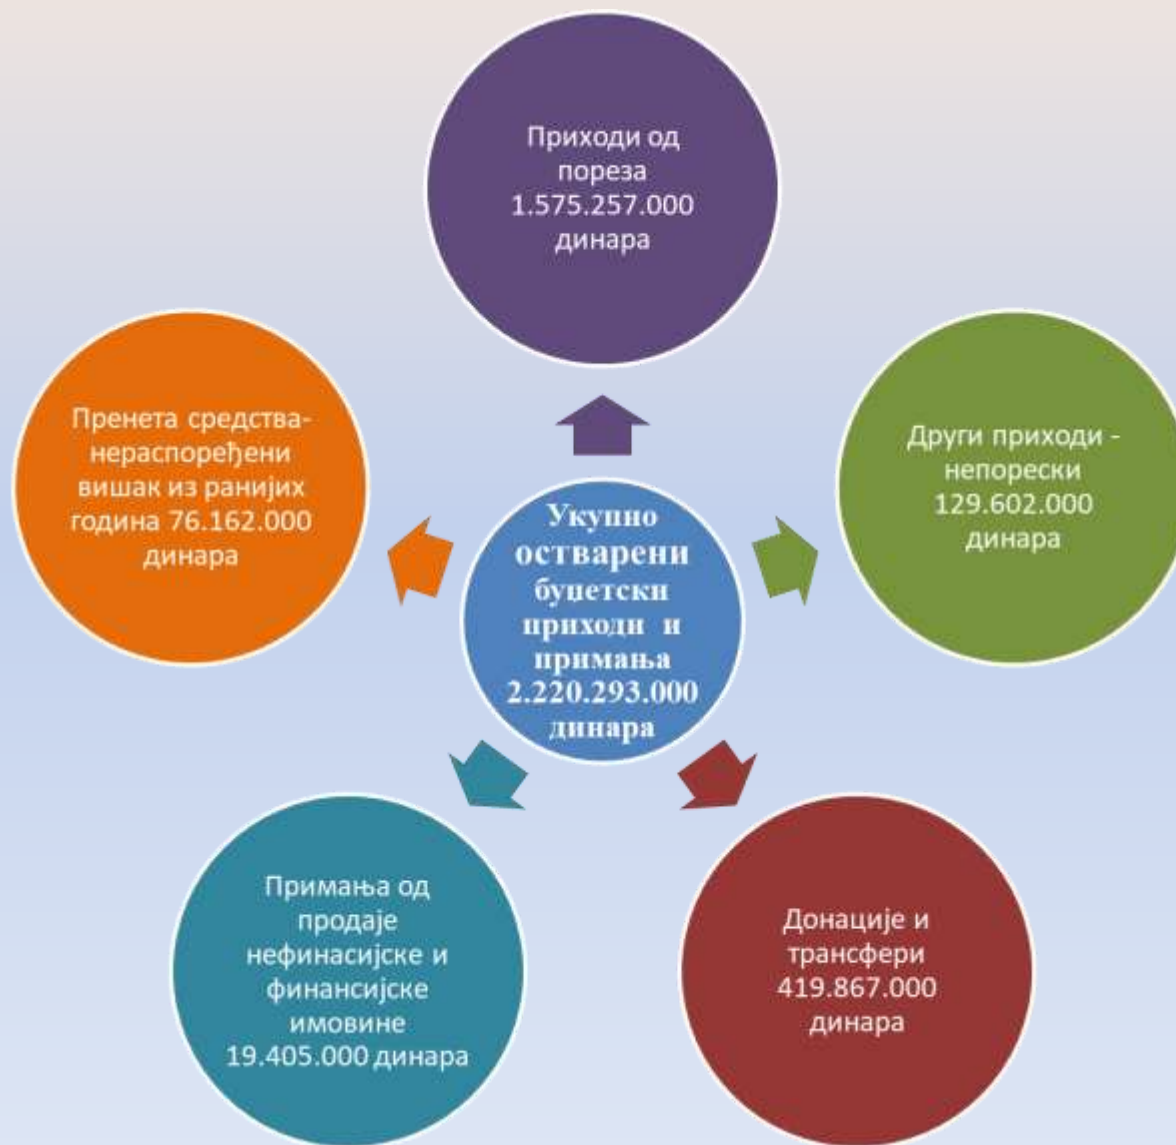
Приходи од пореза 1.575.257.000 динара

Пренета средства-нераспоређени вишак из ранијих година 76.162.000 динара

Укупно остварени буџетски приходи и примања 2.220.293.000 динара

Други приходи - непорески 129.602.000 динара

Примања од продаје нефинасијске и финансијске имовине 19.405.000 динара

Донације и трансфери 419.867.000 динара